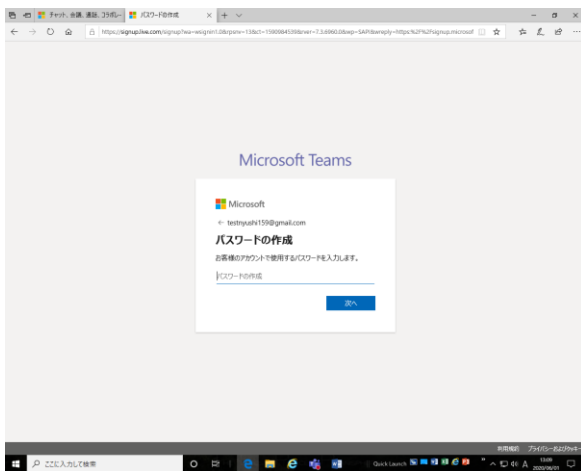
チャット、会議、通話、コラボレー
パスワードの作成
https://signup.live.com/signup?wa=wsignin1.0&rpsnv=13&ct=1590984539&rver=7.3.6960.0&wp=SAPI&wreply=https%3A%2F%2Fsignup.microsof

Microsoft Teams

Microsoft
← testnyushi159@gmail.com
パスワードの作成
お客様のアカウントで使用するパスワードを入力します。
パスワードの作成
次へ

利用規約 プライバシーおよびクッキー

ここに入力して検索
Quick Launch
13:09
2020/06/01